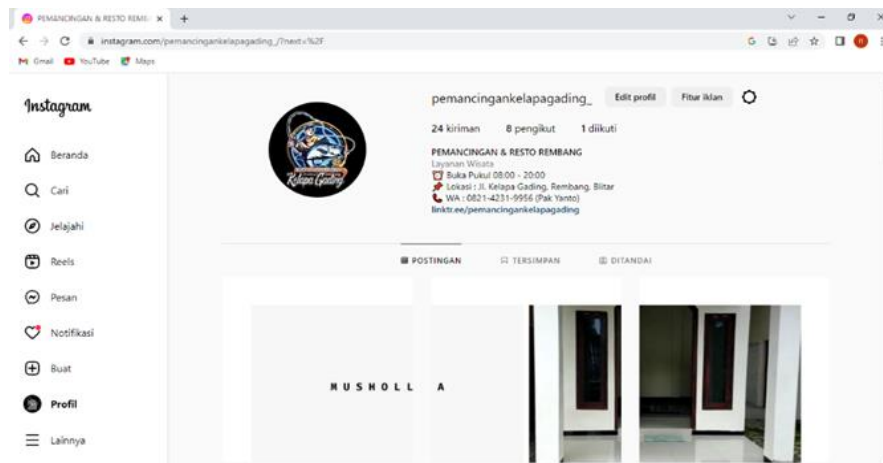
PEMANCINGAN & RESTO REMB ×

instagram.com/pemancingankelapagading_/?next=%2F

Gmail YouTube Maps

Instagram

Beranda

Cari

Jelajahi

Reels

Pesan

Notifikasi

Buat

Profil

Lainnya

pemancingankelapagading_ Edit profil Fitur iklan

24 kiriman 8 pengikut 1 diikuti

PEMANCINGAN & RESTO REMBANG

Layanan Wisata

Buka Pukul 08.00 - 20.00

Lokasi : Jl. Kelapa Gading, Rembang, Blitar

WA : 0821-4231-9956 (Pak Yanto)

linktr.ee/pemancingankelapagading

Kelapa Gading

POSTINGAN TERSIMPAN DITANDAI

MUSHOLL A